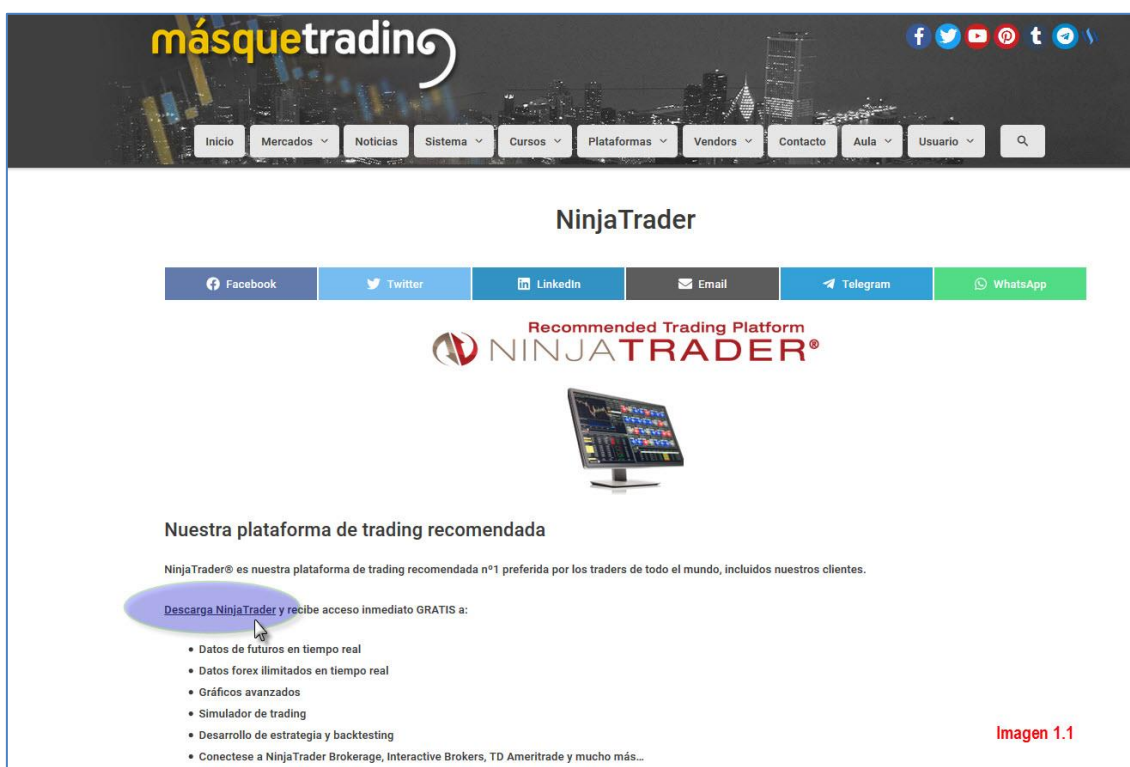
másquetrading

Inicio Mercados Noticias Sistema Cursos Plataformas Vendors Contacto Aula Usuario

NinjaTrader

Facebook Twitter LinkedIn Email Telegram WhatsApp

Recommended Trading Platform
NINJATRADER®

Nuestra plataforma de trading recomendada

NinjaTrader® es nuestra plataforma de trading recomendada nº1 preferida por los traders de todo el mundo, incluidos nuestros clientes.

Descarga NinjaTrader y recibe acceso inmediato GRATIS a:

- Datos de futuros en tiempo real
- Datos forex ilimitados en tiempo real
- Gráficos avanzados
- Simulador de trading
- Desarrollo de estrategia y backtesting
- Conectese a NinjaTrader Brokerage, Interactive Brokers, TD Ameritrade y mucho más...

Imagen 1.1